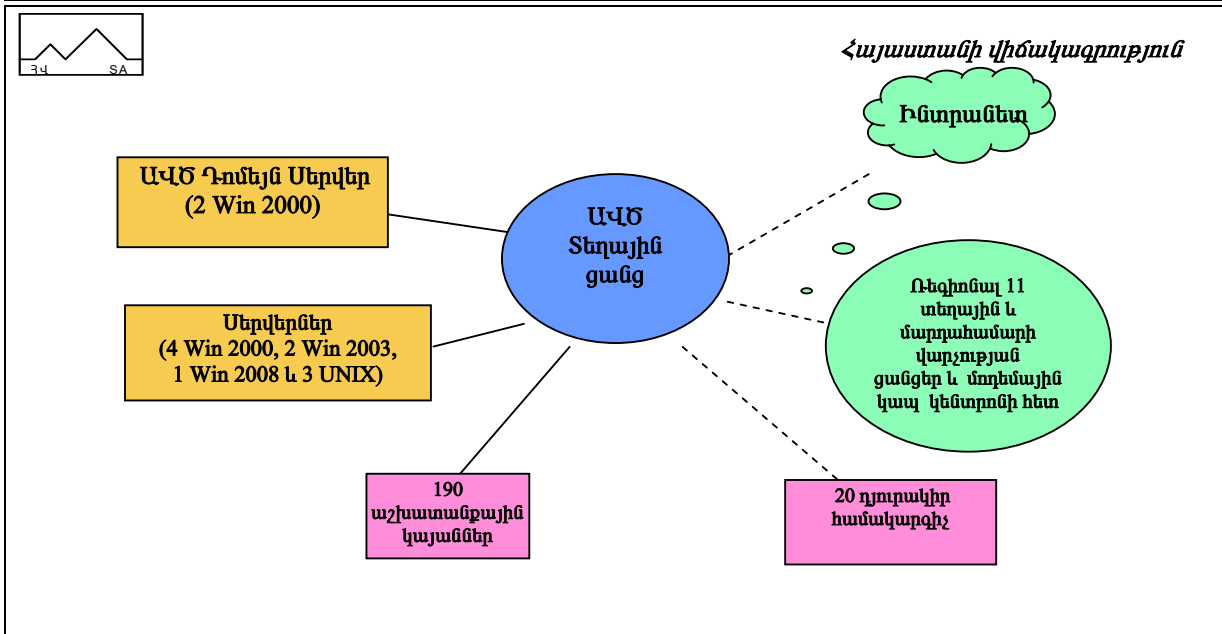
ՀՎ SA

Հայաստանի վիճակագրություն

Ինտրանետ

ԱՎԾ Դոմեյն Սերվեր (2 Win 2000)

ԱՎԾ Տեղային ցանց

Սերվերներ (4 Win 2000, 2 Win 2003, 1 Win 2008 և 3 UNIX)

Ռեգիոնալ 11 տեղային և մարզախամարի վարչության ցանցեր և մոդեմային կապ կենտրոնի հետ

190 աշխատանքային կայաններ

20 դյուրակիր համակարգիչ